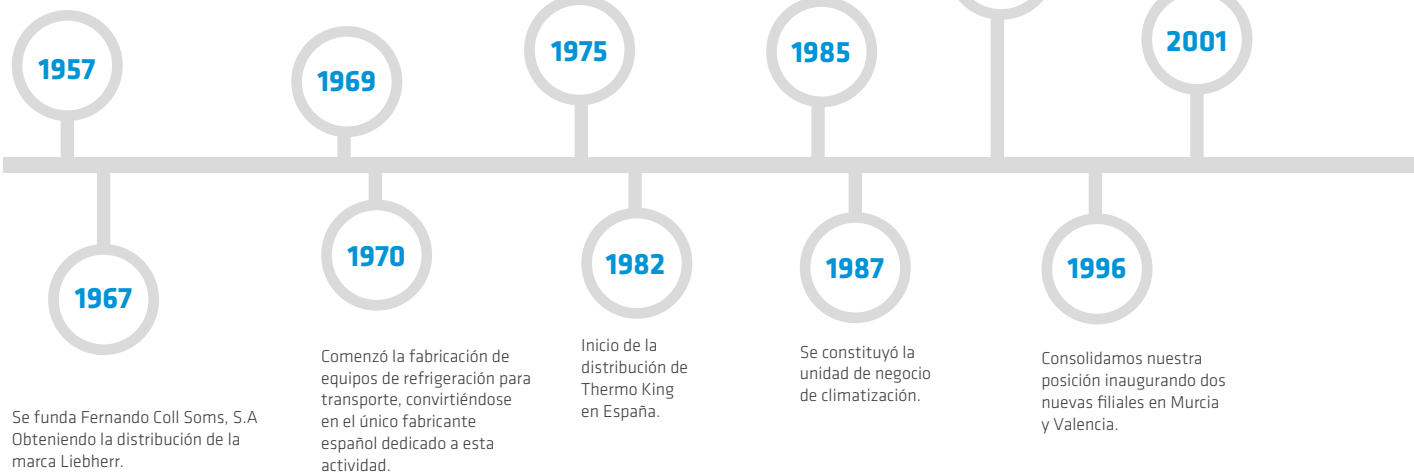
1957

1969

1975

1985

2001

1967

1970

1982

1987

1996

Se funda Fernando Coll Soms, S.A Obteniendo la distribución de la marca Liebherr.

Comenzó la fabricación de equipos de refrigeración para transporte, convirtiéndose en el único fabricante español dedicado a esta actividad.

Inicio de la distribución de Thermo King en España.

Se constituyó la unidad de negocio de climatización.

Consolidamos nuestra posición inaugurando dos nuevas filiales en Murcia y Valencia.